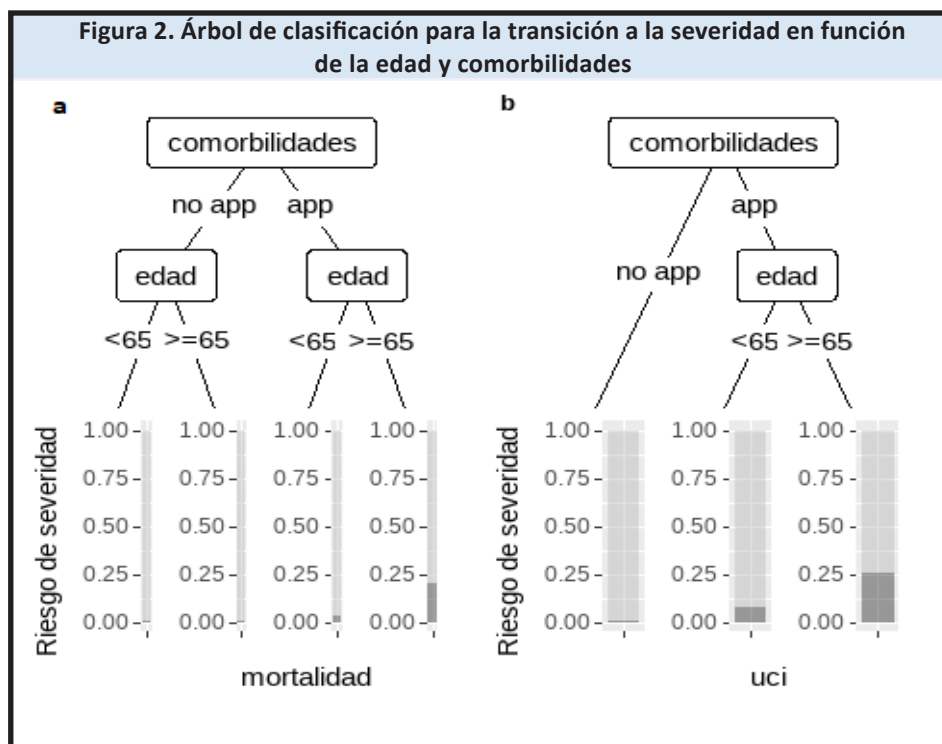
Figura 2. Árbol de clasificación para la transición a la severidad en función de la edad y comorbilidades

a

comorbilidades

no app app

edad

<65 >=65

edad

<65 >=65

Riesgo de severidad

1.00
0.75
0.50
0.25
0.00

1.00
0.75
0.50
0.25
0.00

1.00
0.75
0.50
0.25
0.00

1.00
0.75
0.50
0.25
0.00

mortalidad

b

comorbilidades

app

no app

edad

<65 >=65

Riesgo de severidad

1.00
0.75
0.50
0.25
0.00

1.00
0.75
0.50
0.25
0.00

1.00
0.75
0.50
0.25
0.00

uci